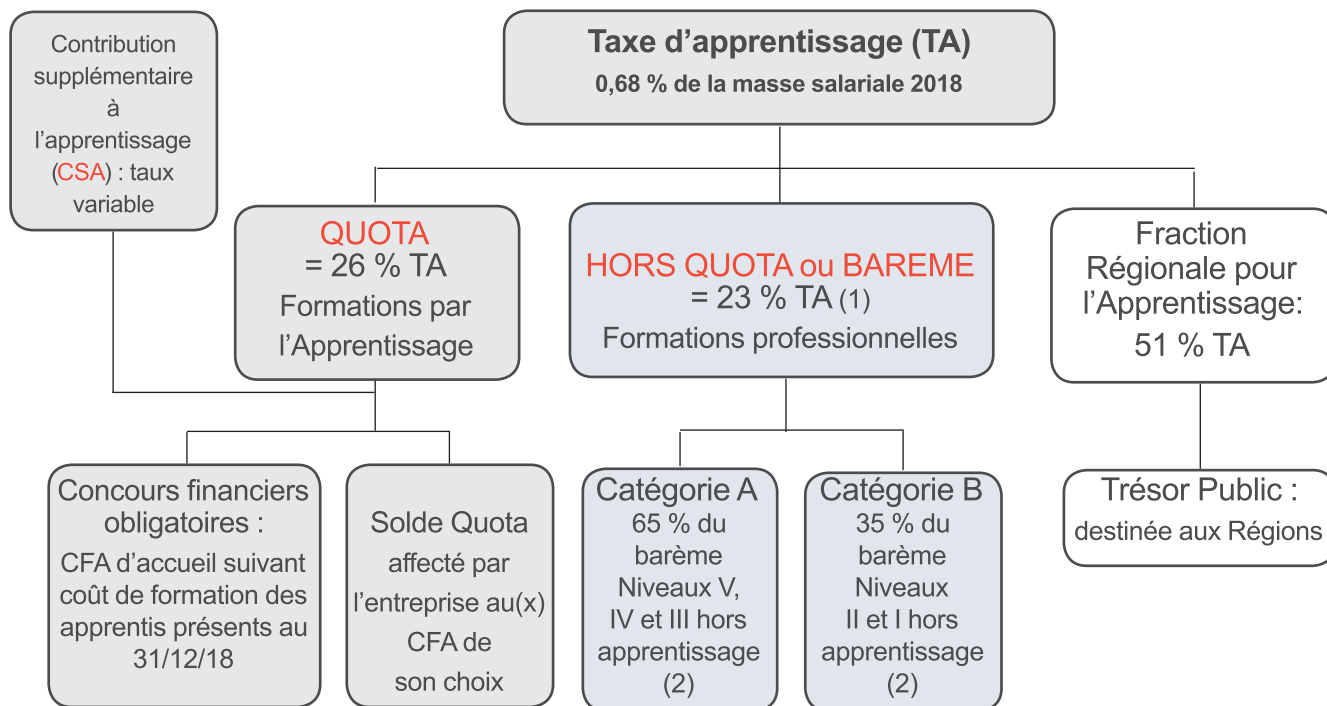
Contribution supplémentaire à l'apprentissage (CSA) : taux variable

Taxe d'apprentissage (TA)
0,68 % de la masse salariale 2018

QUOTA
= 26 % TA
Formations par l'Apprentissage

HORS QUOTA ou BAREME
= 23 % TA (1)
Formations professionnelles

Fraction Régionale pour l'Apprentissage:
51 % TA

Concours financiers obligatoires :
CFA d'accueil suivant coût de formation des apprentis présents au 31/12/18

Solde Quota
affecté par l'entreprise au(x) CFA de son choix

Catégorie A
65 % du barème
Niveaux V, IV et III hors apprentissage
(2)

Catégorie B
35 % du barème
Niveaux
II et I hors apprentissage
(2)

Trésor Public :
destinée aux Régions